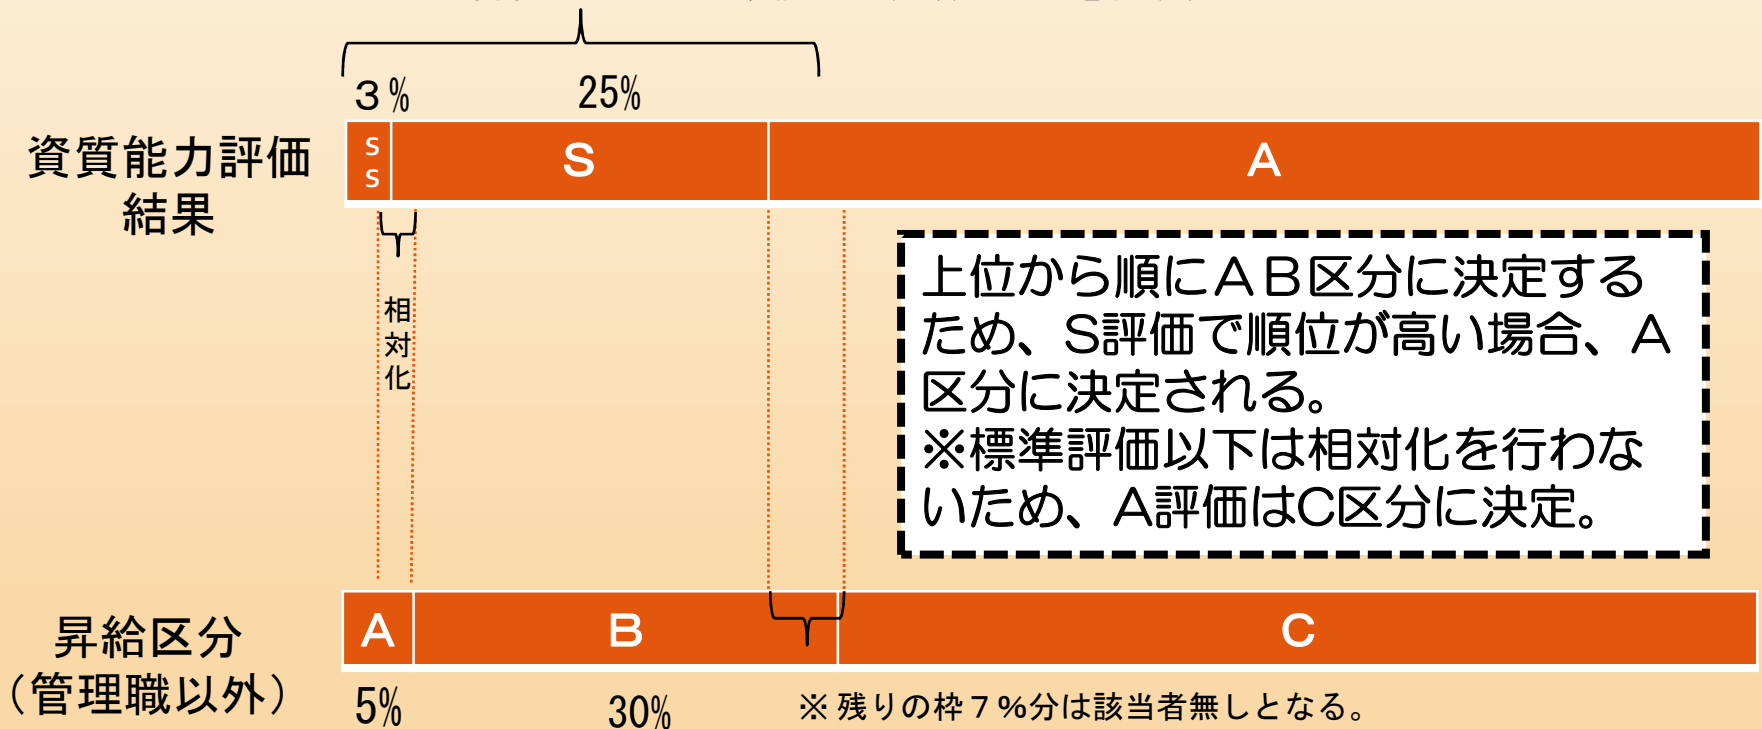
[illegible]

３％

25%

資質能力評価結果

S S

S

A

相対化

上位から順にＡＢ区分に決定するため、S評価で順位が高い場合、Ａ区分に決定される。
※標準評価以下は相対化を行わないため、A評価はC区分に決定。

昇給区分（管理職以外）

A

B

C

5%

30%

※ 残りの枠７％分は該当者無しとなる。